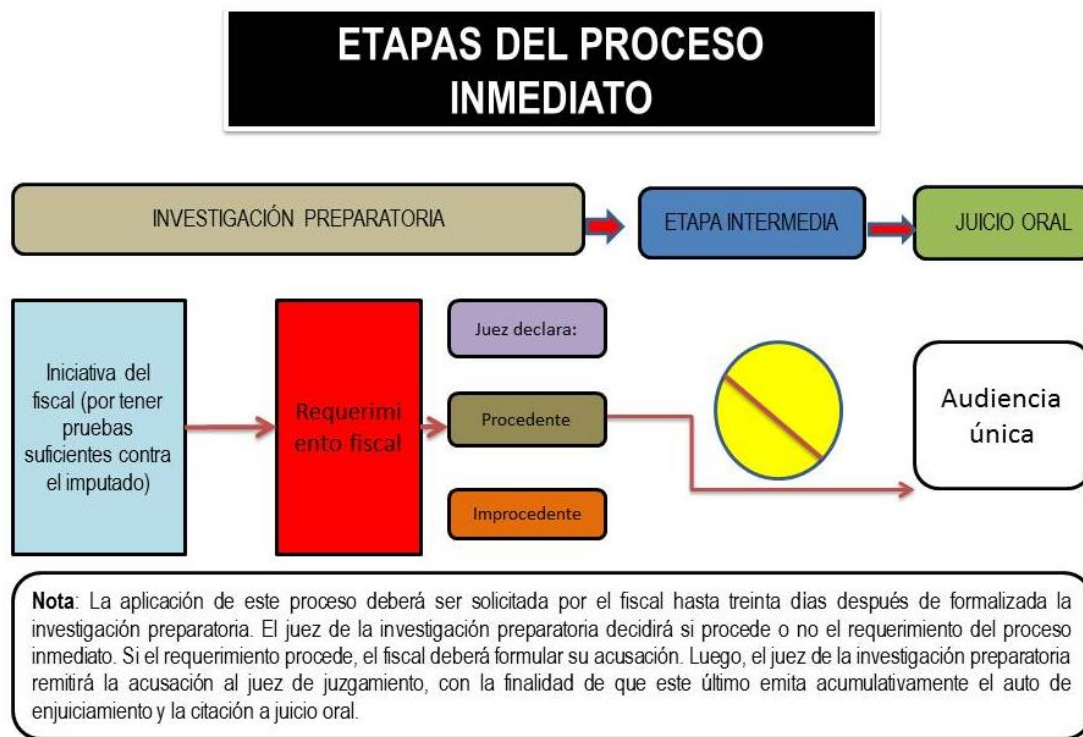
ETAPAS DEL PROCESO INMEDIATO

INVESTIGACIÓN PREPARATORIA

ETAPA INTERMEDIA

JUICIO ORAL

Iniciativa del fiscal (por tener pruebas suficientes contra el imputado)

Requerimi ento fiscal

Juez declara:

Procedente

Improcedente

Audiencia única

Nota: La aplicación de este proceso deberá ser solicitada por el fiscal hasta treinta días después de formalizada la investigación preparatoria. El juez de la investigación preparatoria decidirá si procede o no el requerimiento del proceso inmediato. Si el requerimiento procede, el fiscal deberá formular su acusación. Luego, el juez de la investigación preparatoria remitirá la acusación al juez de juzgamiento, con la finalidad de que este último emita acumulativamente el auto de enjuiciamiento y la citación a juicio oral.